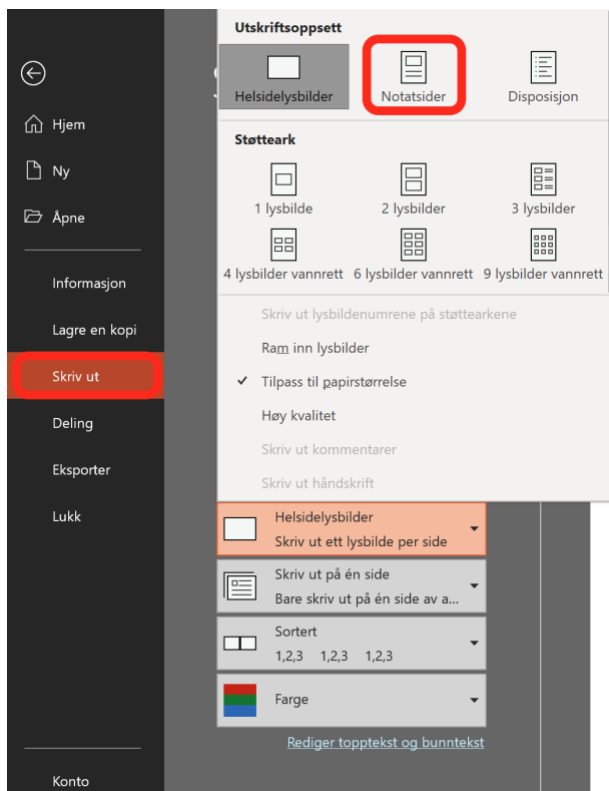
Hjem

Ny

Åpne

Informasjon

Lagre en kopi

Skriv ut

Deling

Eksporter

Lukk

Konto

Utskriftsoppsett

Helsidelysbilder

Notatsider

Disposisjon

Støtteark

1 lysbilde

2 lysbilder

3 lysbilder

4 lysbilder vannrett

6 lysbilder vannrett

9 lysbilder vannrett

Skriv ut lysbildenumrene på støttearkene

Ram inn lysbilder

✓ Tilpass til papirstørrelse

Høy kvalitet

Skriv ut kommentarer

Skriv ut håndskrift

Helsidelysbilder
Skriv ut ett lysbilde per side

Skriv ut på én side
Bare skriv ut på én side av a...

Sortert
1,2,3 1,2,3 1,2,3

Farge

Rediger topptekst og bunntekst